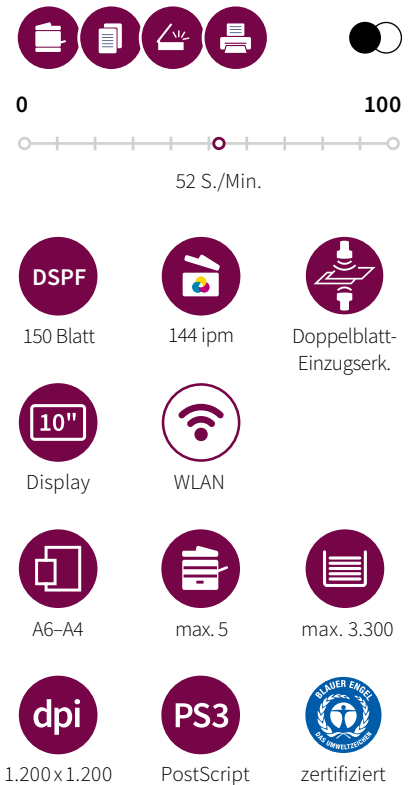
0

100

52 S./Min.

DSPF

150 Blatt

144 ipm

Doppelblatt-Einzugserk.

10"

Display

WLAN

A6–A4

max. 5

max. 3.300

dpi

1.200 x 1.200

PS3

PostScript

BLAUER ENGEL

DAS UMWELTZEICHEN

zertifiziert